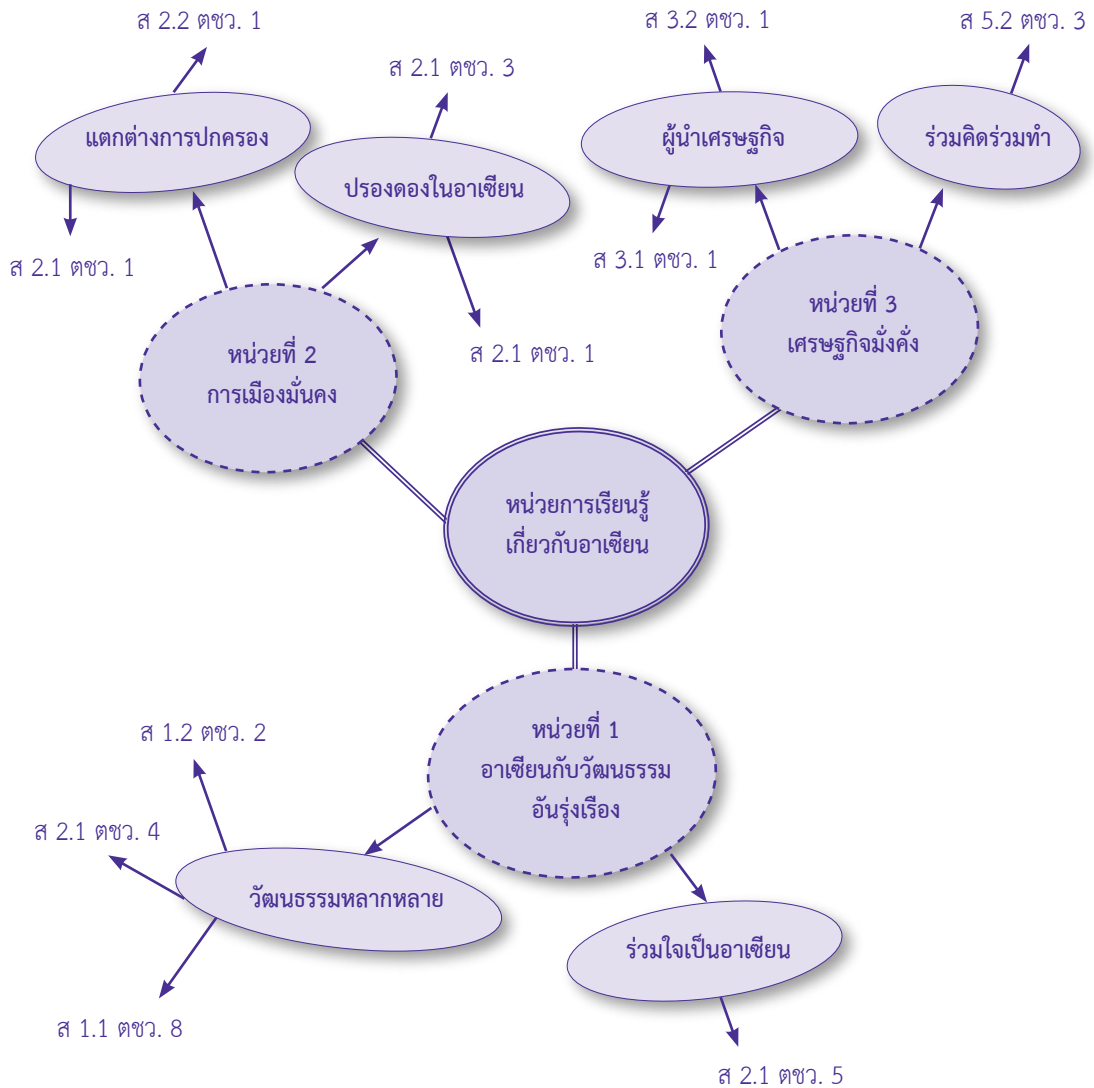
ส 2.2 ตชว. 1

แตกต่างการปกครอง

ส 2.1 ตชว. 1

ส 2.1 ตชว. 3

ปรองดองในอาเซียน

ส 2.1 ตชว. 1

หน่วยที่ 2
การเมืองมั่นคง

ส 3.2 ตชว. 1

ผู้นำเศรษฐกิจ

ส 3.1 ตชว. 1

ส 5.2 ตชว. 3

ร่วมคิดร่วมทำ

หน่วยที่ 3
เศรษฐกิจมั่งคั่ง

หน่วยการเรียนรู้
เกี่ยวกับอาเซียน

หน่วยที่ 1
อาเซียนกับวัฒนธรรม
อันรุ่งเรือง

ส 1.2 ตชว. 2

ส 2.1 ตชว. 4

วัฒนธรรมหลากหลาย

ส 1.1 ตชว. 8

ร่วมใจเป็นอาเซียน

ส 2.1 ตชว. 5